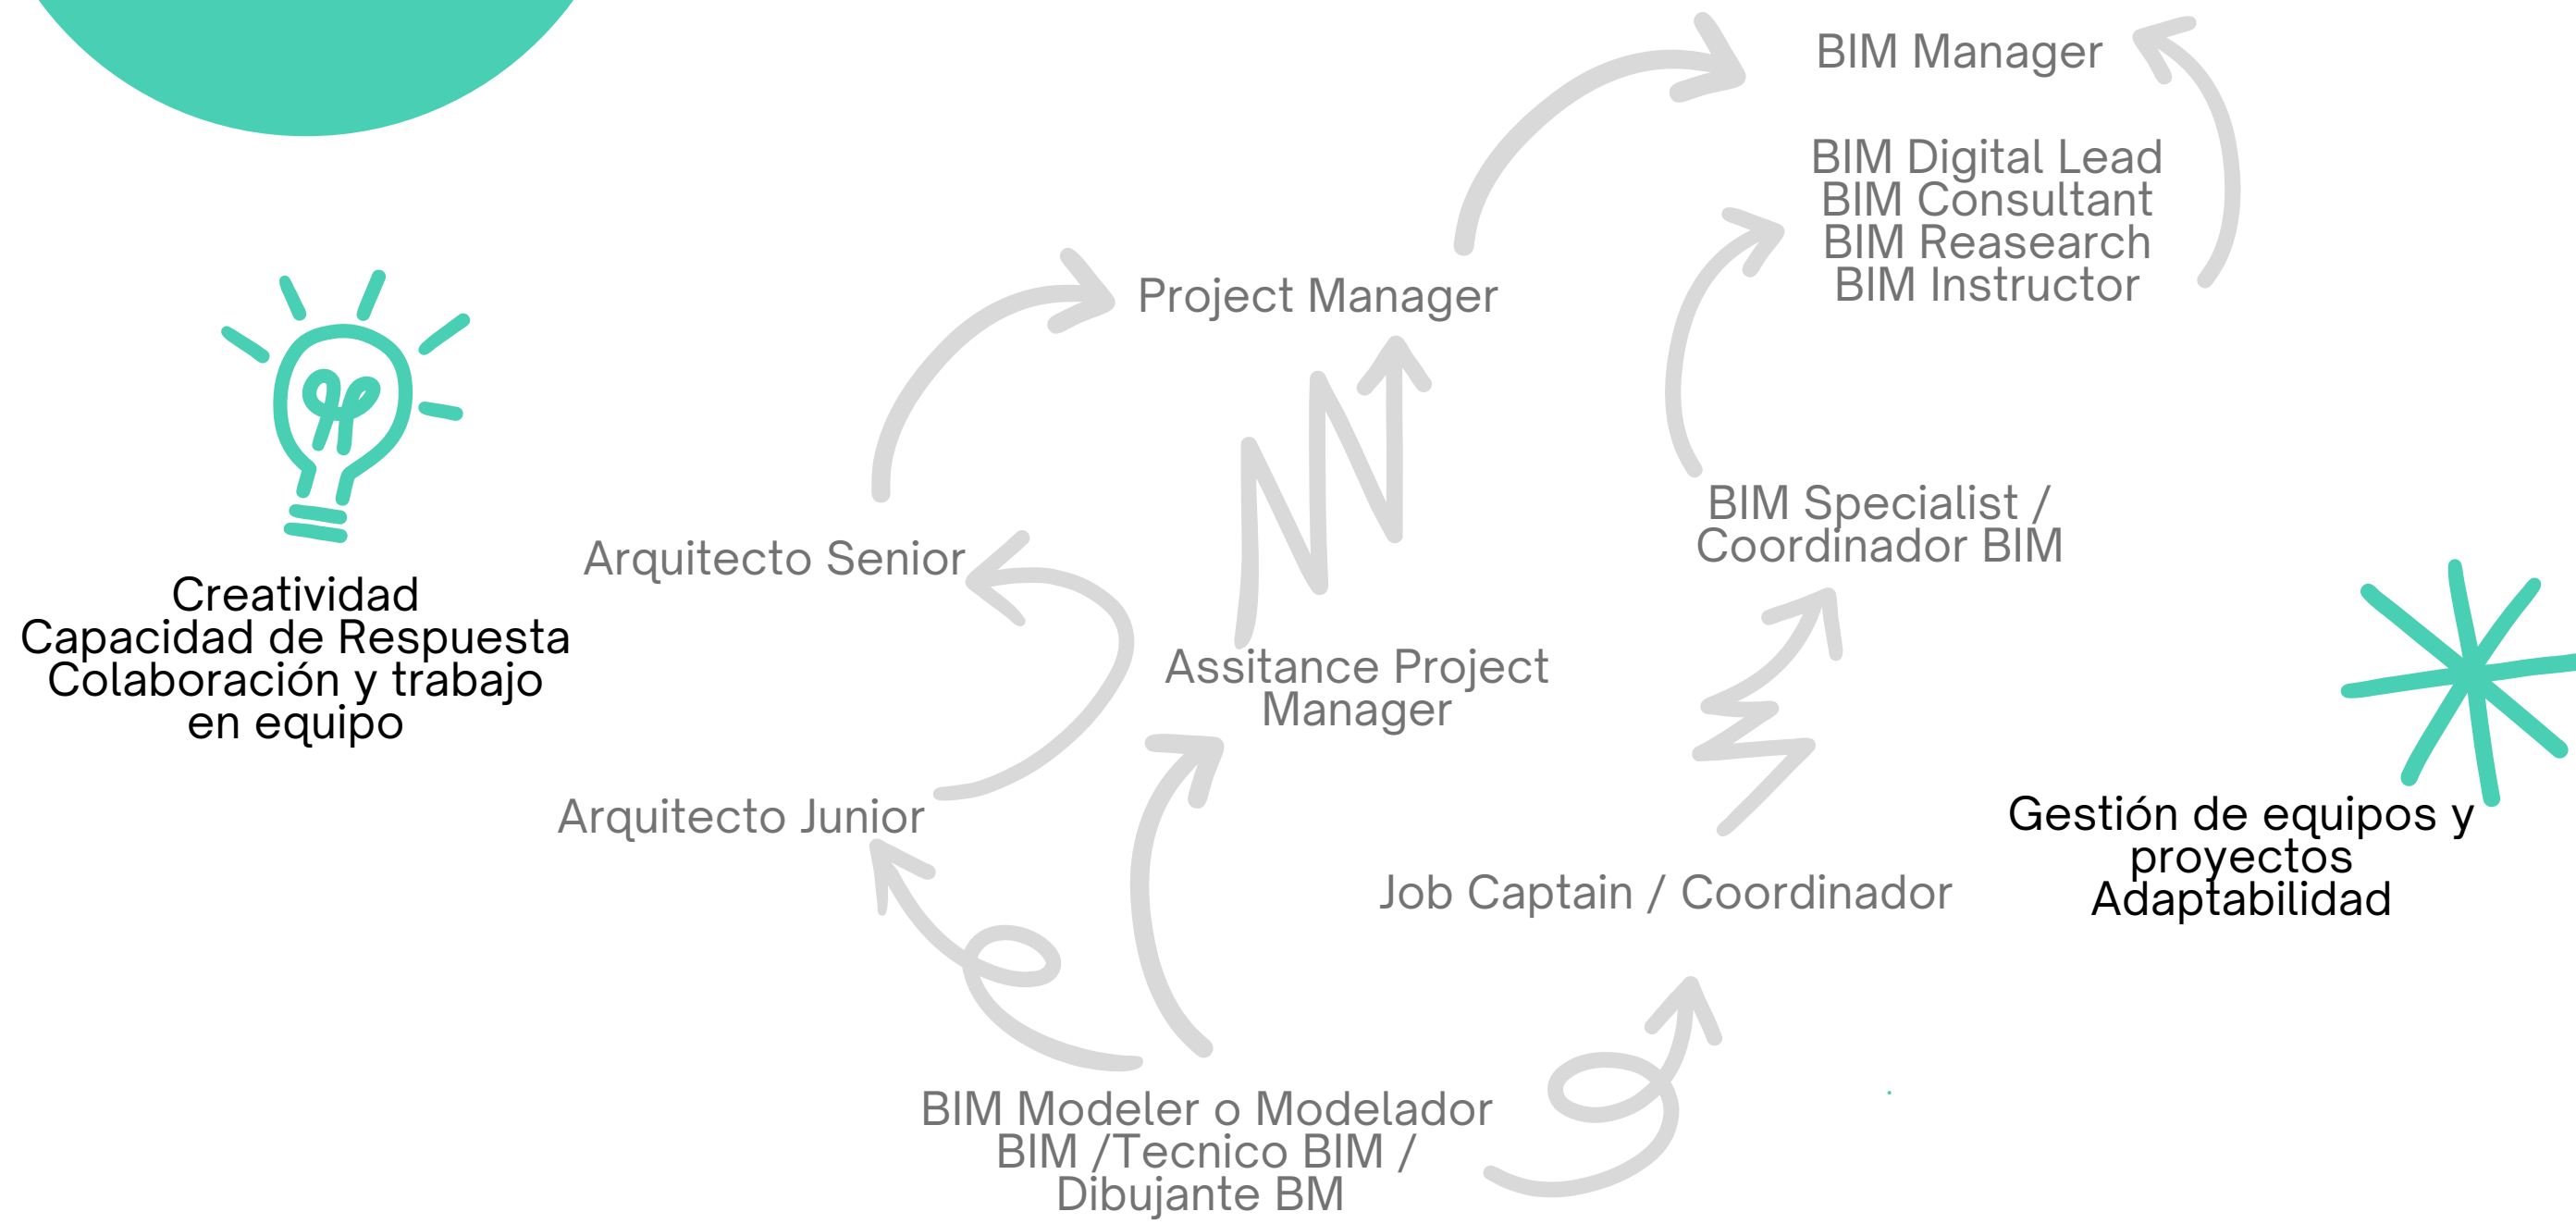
BIM Manager

BIM Digital Lead
BIM Consultant
BIM Reasearch
BIM Instructor

Project Manager

Creatividad
Capacidad de Respuesta
Colaboración y trabajo en equipo

Arquitecto Senior

BIM Specialist / Coordinador BIM

Assitance Project Manager

Arquitecto Junior

Gestión de equipos y proyectos
Adaptabilidad

Job Captain / Coordinador

BIM Modeler o Modelador BIM /Tecnico BIM / Dibujante BM